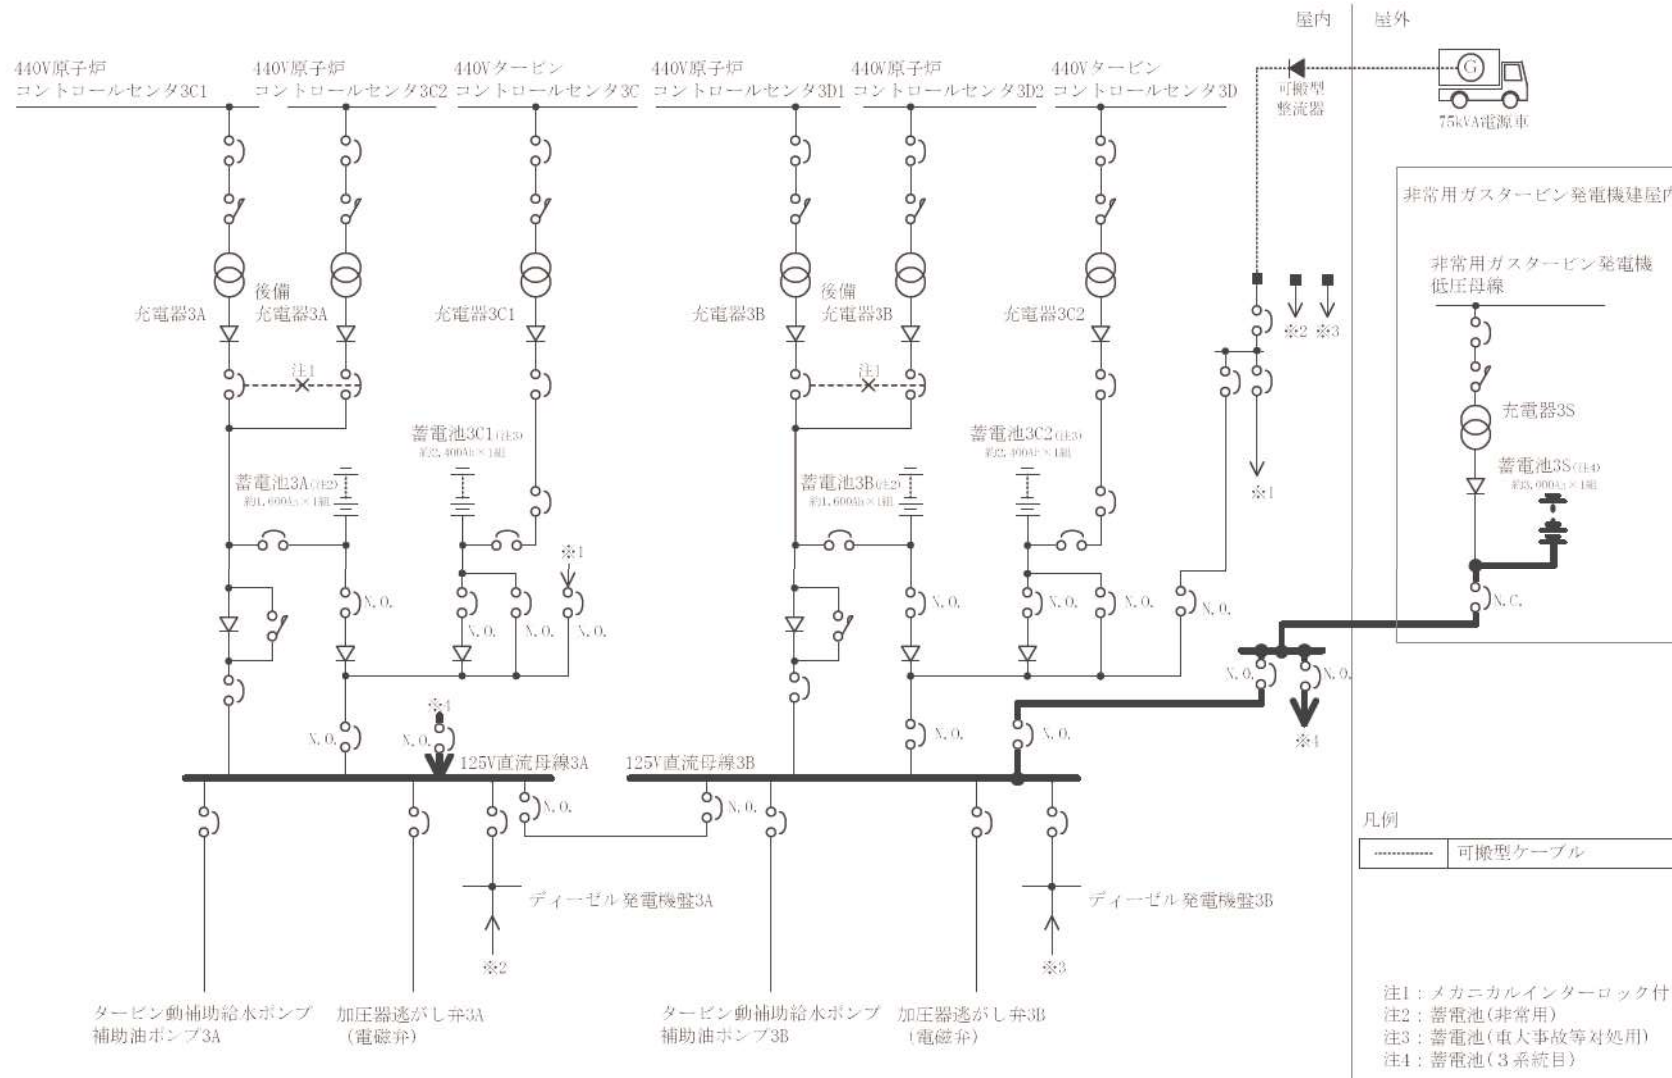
屋内　屋外

440V原子炉 コントロールセンタ3C1
440V原子炉 コントロールセンタ3C2
440Vタービン コントロールセンタ3C
440V原子炉 コントロールセンタ3D1
440V原子炉 コントロールセンタ3D2
440Vタービン コントロールセンタ3D

可搬型 整流器

G
75kVA電源車

非常用ガスタービン発電機建屋内

非常用ガスタービン発電機 低圧母線

充電器3A
後備 充電器3A
充電器3C1
充電器3B
後備 充電器3B
充電器3C2
充電器3S

注1
注1

※2 ※3

蓄電池3C1(注3) 約2,400Ah×1組
蓄電池3C2(注3) 約2,400Ah×1組
蓄電池3A(注2) 約1,600Ah×1組
蓄電池3B(注2) 約1,600Ah×1組
蓄電池3S(注4) 約3,000Ah×1組

※1
※1

N.O.
N.O.
N.O.
N.O.
N.O.
N.O.
N.O.
N.O.
N.C.
N.O.
N.O.
N.O.
N.O.
N.O.
N.O.
N.O.

※4
※4

125V直流母線3A
125V直流母線3B

ディーゼル発電機盤3A
ディーゼル発電機盤3B

※2
※3

凡例
| ············ | 可搬型ケーブル |

タービン動補助給水ポンプ 補助油ポンプ3A
加圧器逃がし弁3A (電磁弁)
タービン動補助給水ポンプ 補助油ポンプ3B
加圧器逃がし弁3B (電磁弁)

注1：メカニカルインターロック付
注2：蓄電池(非常用)
注3：蓄電池(重大事故等対処用)
注4：蓄電池(3系統目)